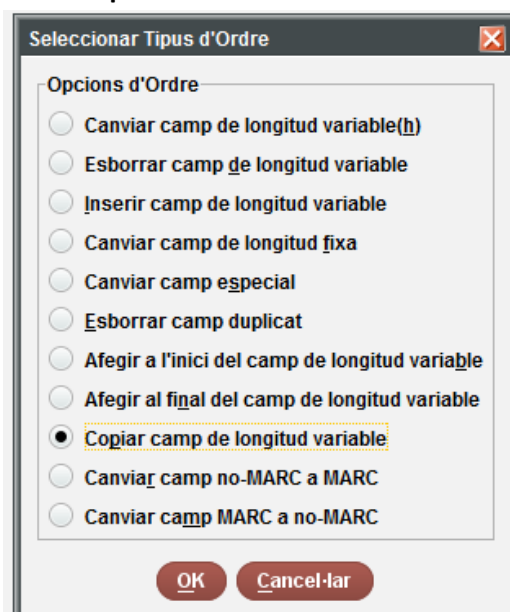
Seleccionar Tipus d'Ordre

Opcions d'Ordre

Canviar camp de longitud variable(h)

Esborrar camp de longitud variable

Inserir camp de longitud variable

Canviar camp de longitud fixa

Canviar camp especial

Esborrar camp duplicat

Afegir a l'inici del camp de longitud variable

Afegir al final del camp de longitud variable

Copiar camp de longitud variable

Canviar camp no-MARC a MARC

Canviar camp MARC a no-MARC

OK

Cancel·lar